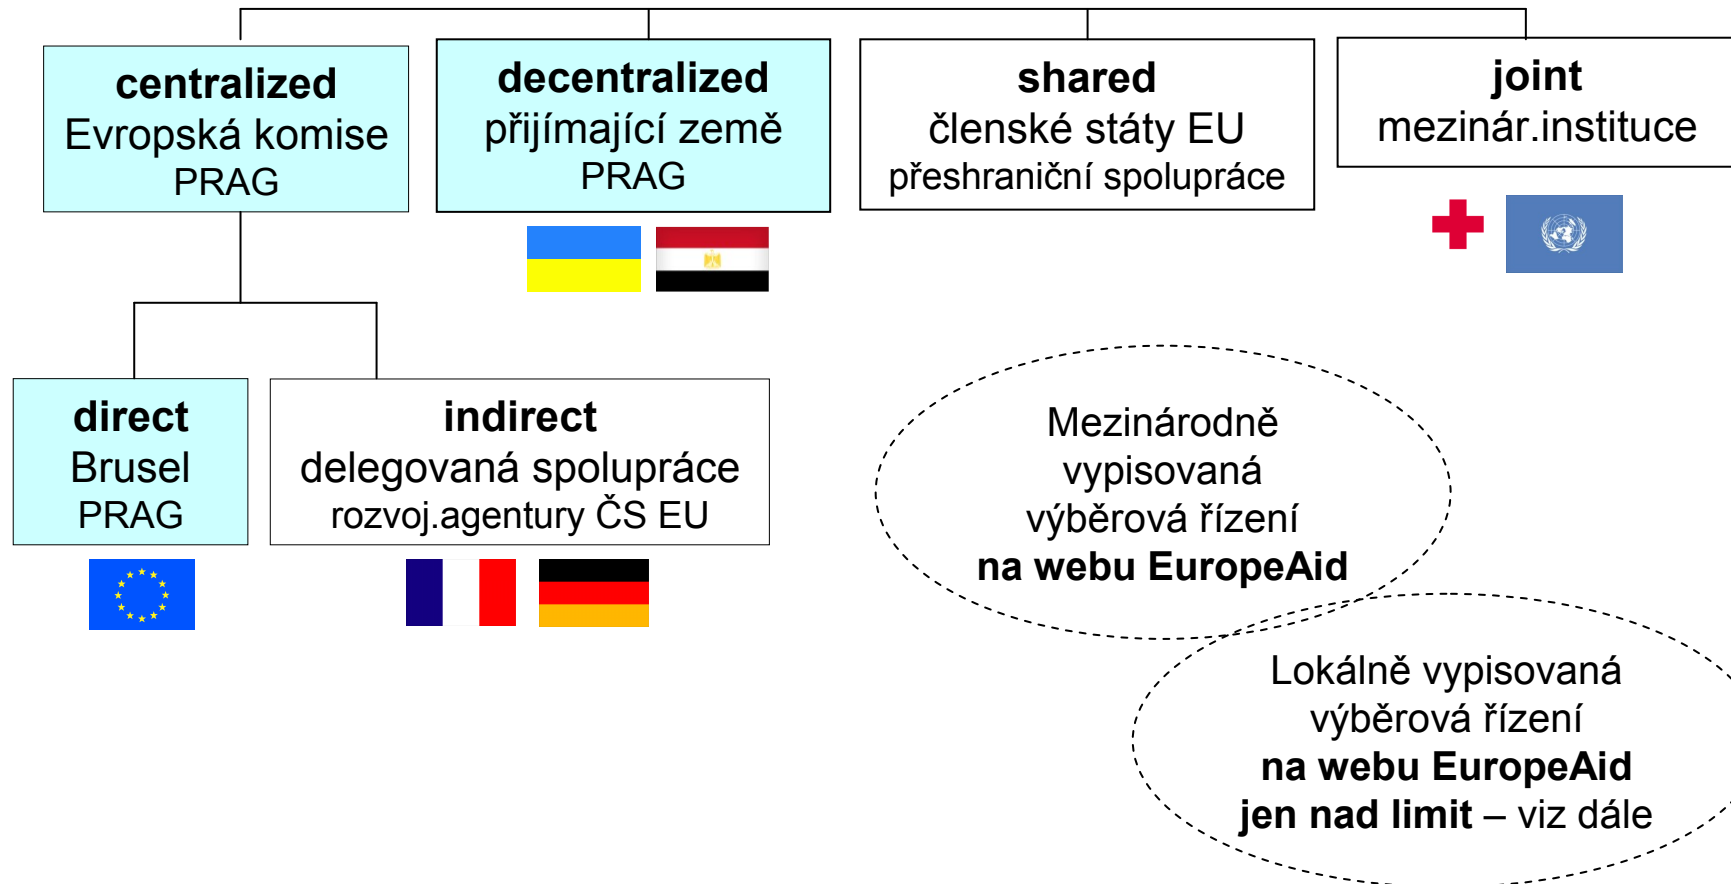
**centralized**
Evropská komise
PRAG

**decentralized**
přijímající země
PRAG

**shared**
členské státy EU
přeshraniční spolupráce

**joint**
mezinár.instituce

**direct**
Brusel
PRAG

**indirect**
delegovaná spolupráce
rozvoj.agentury ČS EU

Mezinárodně
vypisovaná
výběrová řízení
**na webu EuropeAid**

Lokálně vypisovaná
výběrová řízení
**na webu EuropeAid**
**jen nad limit** – viz dále